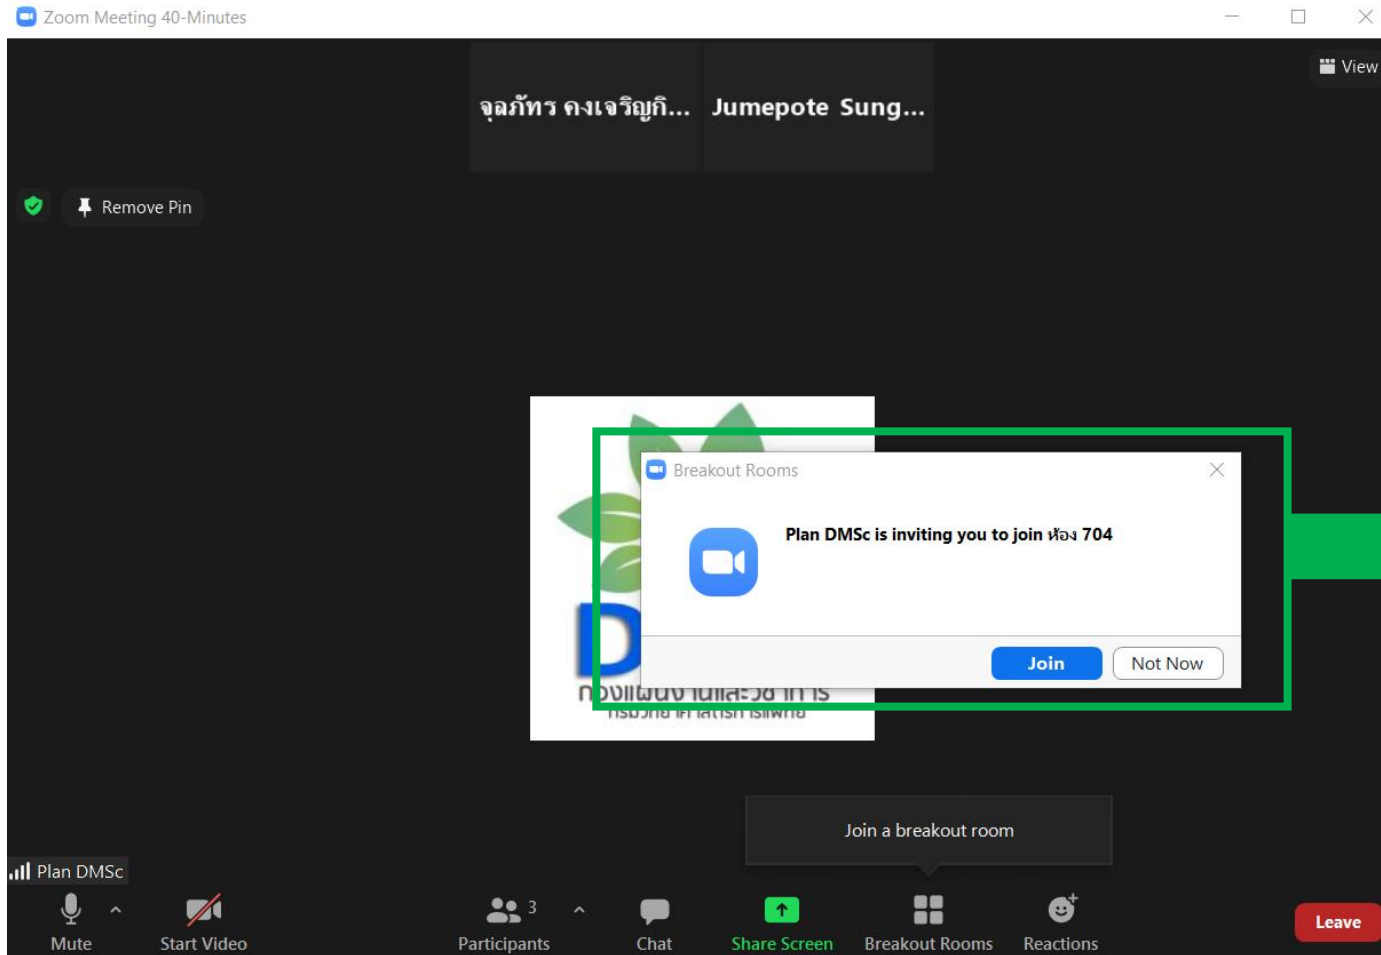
Zoom Meeting 40-Minutes

View

จุลภัทร คงเจริญกิ... Jumepote Sung...

Remove Pin

Breakout Rooms

Plan DMSc is inviting you to join ห้อง 704

Join Not Now

D
กองแผนงานและวิชาการ
กรมวิทยาศาสตร์การแพทย์

Join a breakout room

Plan DMSc

Mute Start Video Participants 3 Chat Share Screen Breakout Rooms Reactions Leave